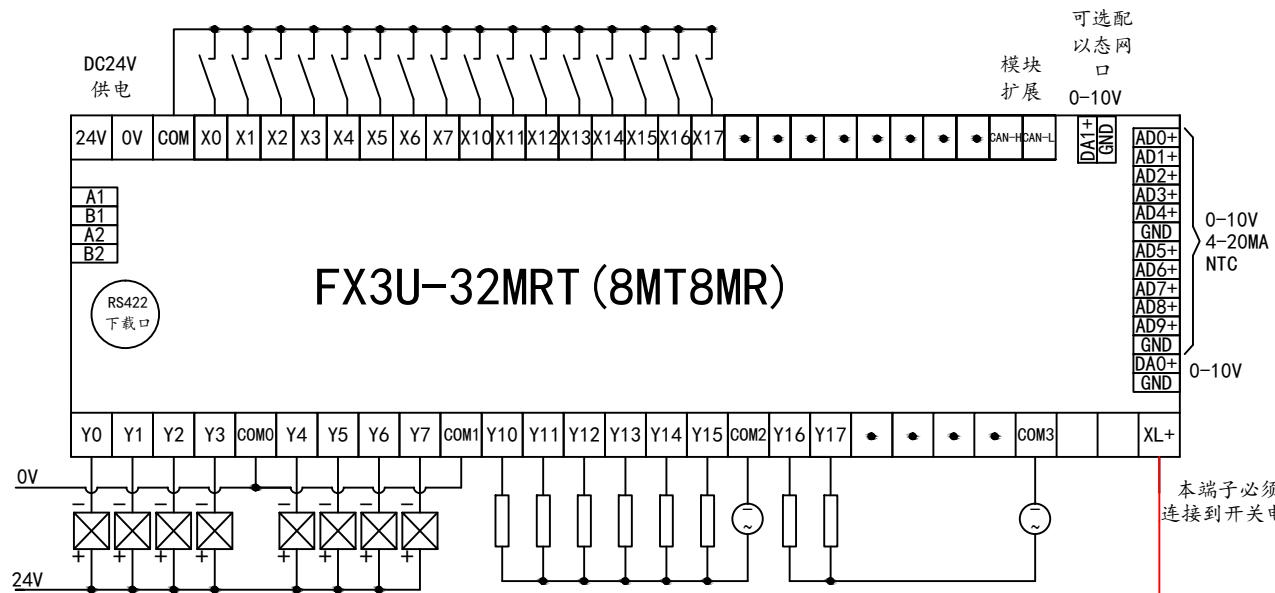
DC24V
供电

可选配
以态网
口

模块
扩展

0-10V

24V 0V COM X0 X1 X2 X3 X4 X5 X6 X7 X10 X11 X12 X13 X14 X15 X16 X17 CAN-H CAN-L DA1+ GND

A1
B1
A2
B2

RS422
下载口

FX3U-32MRT(8MT8MR)

AD0+
AD1+
AD2+
AD3+
AD4+
GND
AD5+
AD6+
AD7+
AD8+
AD9+
GND
DA0+
GND

0-10V
4-20MA
NTC

0-10V

Y0 Y1 Y2 Y3 COM0 Y4 Y5 Y6 Y7 COM1 Y10 Y11 Y12 Y13 Y14 Y15 COM2 Y16 Y17 COM3 XL+

0V
24V

本端子必须
连接到开关电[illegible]